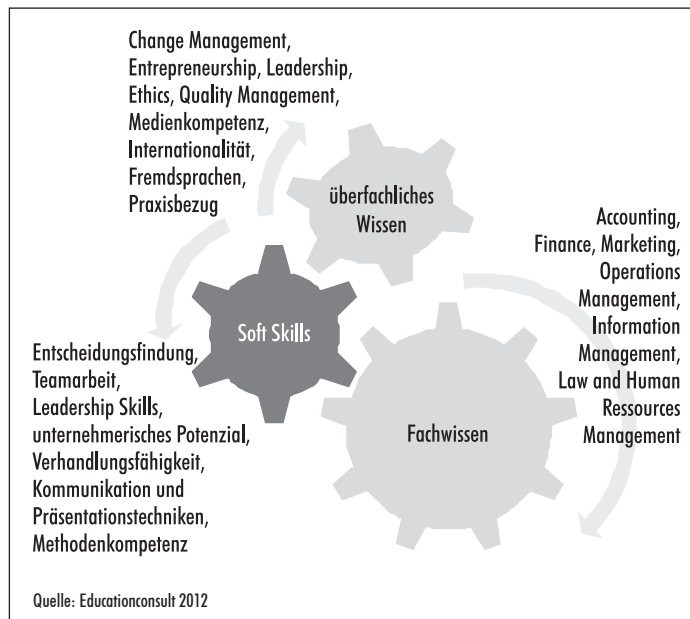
Change Management, Entrepreneurship, Leadership, Ethics, Quality Management, Medienkompetenz, Internationalität, Fremdsprachen, Praxisbezug

überfachliches Wissen

Accounting, Finance, Marketing, Operations Management, Information Management, Law and Human Ressources Management

Soft Skills

Entscheidungsfindung, Teamarbeit, Leadership Skills, unternehmerisches Potenzial, Verhandlungsfähigkeit, Kommunikation und Präsentationstechniken, Methodenkompetenz

Fachwissen

Quelle: Educationconsult 2012